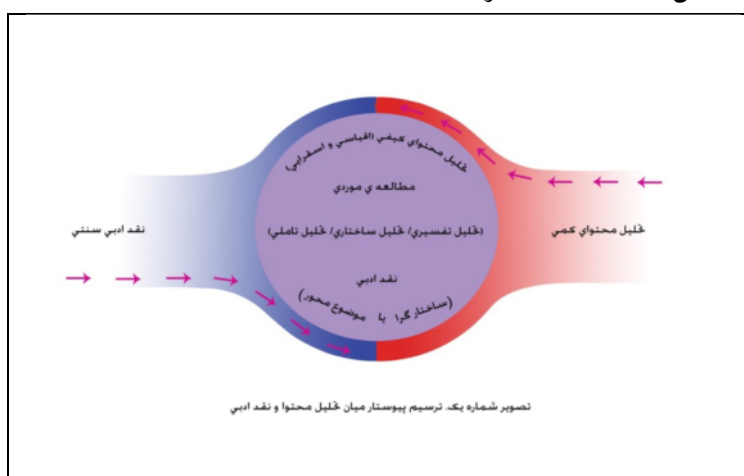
تحلیل محتوای کیفی (اقباسی و استقرایی)

مطالعه ی موردی

(تحلیل تفسیری/ تحلیل ساختاری/ تحلیل تاملی)

نقد ادبی

(ساختارگرا یا موضوع محور)

نقد ادبی سنتی

تحلیل محتوای کمی

تصویر شماره یک. ترسیم پیوستار میان تحلیل محتوا و نقد ادبی